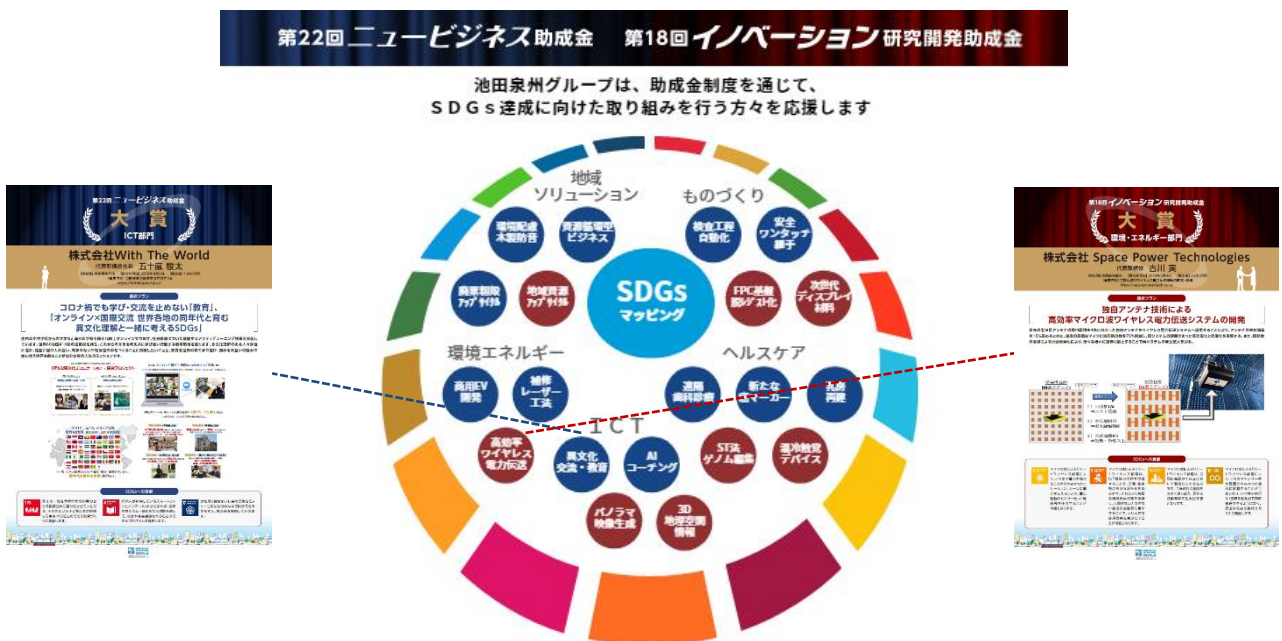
第22回 ニュービジネス助成金　第18回 イノベーション 研究開発助成金

池田泉州グループは、助成金制度を通じて、
ＳＤＧｓ達成に向けた取り組みを行う方々を応援します

第22回 ニュービジネス助成金
大賞
ICT部門
株式会社With The World
代表取締役社長 五十嵐 教太

コロナ禍でも学び・交流を止めない「教育」、
「オンライン×国際交流 世界各地の同年代と育む異文化理解と一緒に考えるSDGs」

地域ソリューション
環境配慮木製防音
資源循環型ビジネス
廃棄羽毛アップサイクル
地域資源アップサイクル

ものづくり
検査工程自動化
安全ワンタッチ継手
FPC基板脱レジスト化
次世代ディスプレイ材料

SDGs マッピング

環境エネルギー
商用EV開発
補修レーザー工法

ヘルスケア
遠隔歯科診療
新たなマーカー
乳房再建

ICT
高効率ワイヤレス電力伝送
異文化交流・教育
AIコーチング
ST法ゲノム編集
温冷触覚デバイス
パノラマ映像生成
3D地理空間情報

第18回 イノベーション 研究開発助成金
大賞
環境・エネルギー部門
株式会社 Space Power Technologies
代表取締役 古川 実

独自アンテナ技術による
高効率マイクロ波ワイヤレス電力伝送システムの開発

SDGsへの貢献